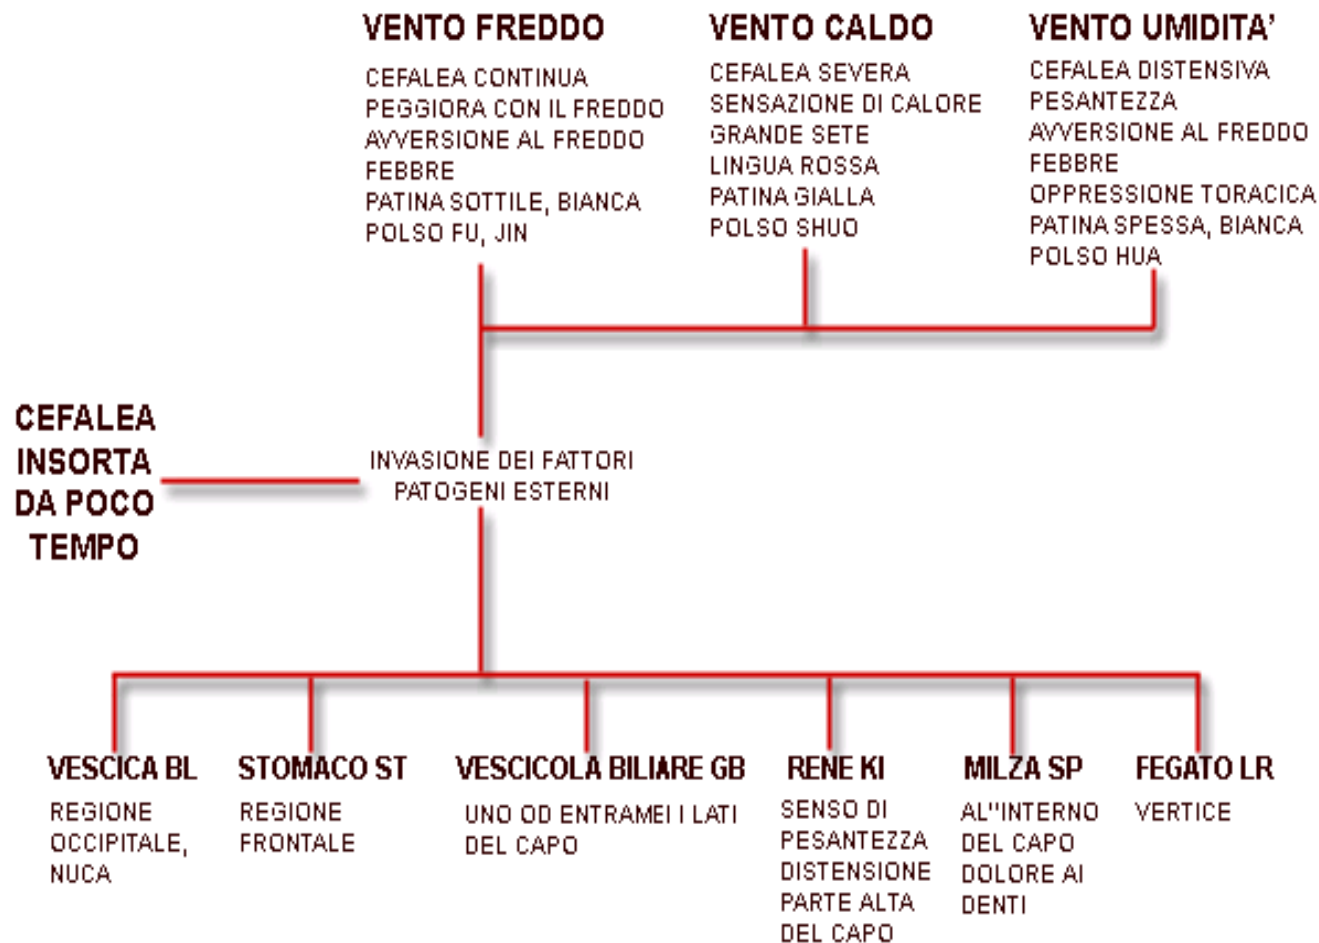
VENTO FREDDO

CEFALEA CONTINUA
PEGGIORA CON IL FREDDO
AVVERSIONE AL FREDDO
FEBBRE
PATINA SOTTILE, BIANCA
POLSO FU, JIN

VENTO CALDO

CEFALEA SEVERA
SENSAZIONE DI CALORE
GRANDE SETE
LINGUA ROSSA
PATINA GIALLA
POLSO SHUO

VENTO UMIDITA'

CEFALEA DISTENSIVA
PESANTEZZA
AVVERSIONE AL FREDDO
FEBBRE
OPPRESSIONE TORACICA
PATINA SPESSA, BIANCA
POLSO HUA

CEFALEA INSORTA DA POCO TEMPO

INVASIONE DEI FATTORI PATOGENI ESTERNI

VESCICA BL

REGIONE OCCIPITALE, NUCA

STOMACO ST

REGIONE FRONTALE

VESCICOLA BILIARE GB

UNO OD ENTRAMEI I LATI DEL CAPO

RENE KI

SENSO DI PESANTEZZA DISTENSIONE PARTE ALTA DEL CAPO

MILZA SP

AL''INTERNO DEL CAPO DOLORE AI DENTI

FEGATO LR

VERTICE